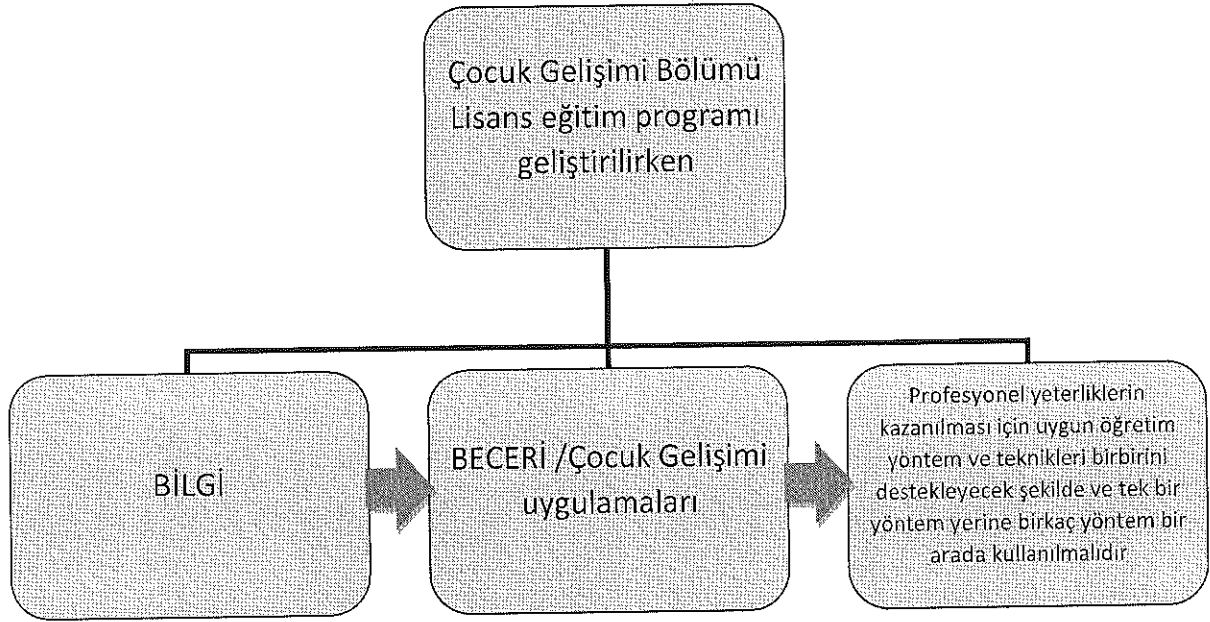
Çocuk Gelişimi Bölümü Lisans eğitim programı geliştirilirken

BİLGİ

BECERİ /Çocuk Gelişimi uygulamaları

Profesyonel yeterliklerin kazanılması için uygun öğretim yöntem ve teknikleri birbirini destekleyecek şekilde ve tek bir yöntem yerine birkaç yöntem bir arada kullanılmalıdır